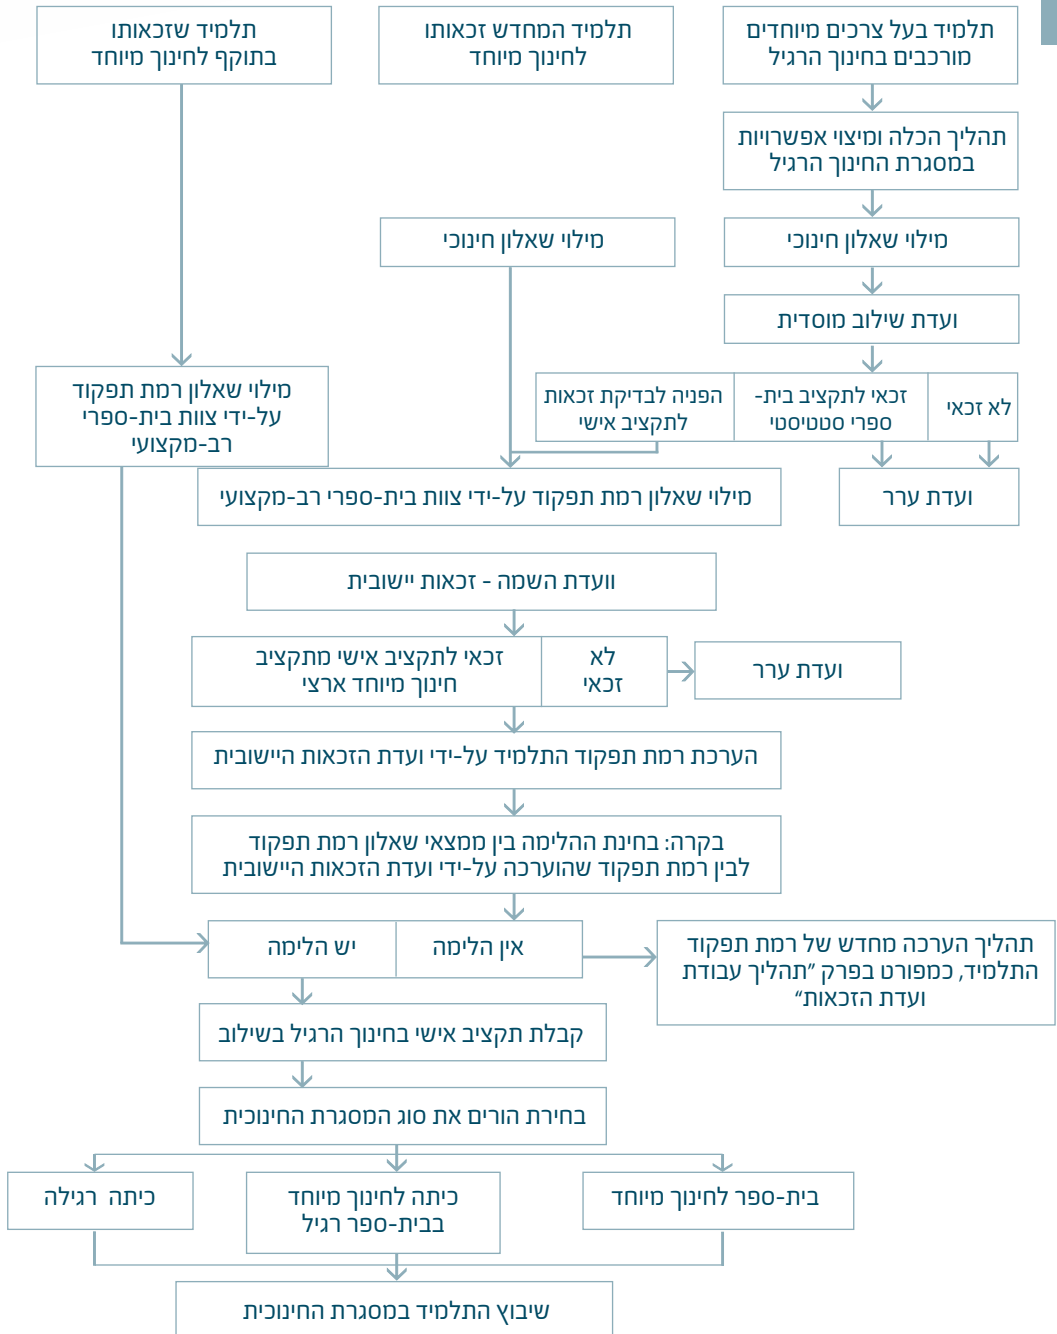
תלמיד בעל צרכים מיוחדים מורכבים בחינוך הרגיל

תלמיד המחדש זכאותו לחינוך מיוחד

תלמיד שזכאותו בתוקף לחינוך מיוחד

תהליך הכלה ומיצוי אפשרויות במסגרת החינוך הרגיל

מילוי שאלון חינוכי

מילוי שאלון חינוכי

ועדת שילוב מוסדית

לא זכאי

זכאי לתקציב בית-ספרי סטטיסטי

הפניה לבדיקת זכאות לתקציב אישי

מילוי שאלון רמת תפקוד על-ידי צוות בית-ספרי רב-מקצועי

ועדת ערר

מילוי שאלון רמת תפקוד על-ידי צוות בית-ספרי רב-מקצועי

וועדת השמה - זכאות יישובית

זכאי לתקציב אישי מתקציב חינוך מיוחד ארצי

לא זכאי

ועדת ערר

הערכת רמת תפקוד התלמיד על-ידי ועדת הזכאות היישובית

בקרה: בחינת ההלימה בין ממצאי שאלון רמת תפקוד לבין רמת תפקוד שהוערכה על-ידי ועדת הזכאות היישובית

יש הלימה

אין הלימה

תהליך הערכה מחדש של רמת תפקוד התלמיד, כמפורט בפרק "תהליך עבודת ועדת הזכאות"

קבלת תקציב אישי בחינוך הרגיל בשילוב

בחירת הורים את סוג המסגרת החינוכית

בית-ספר לחינוך מיוחד

כיתה לחינוך מיוחד בבית-ספר רגיל

כיתה רגילה

שיבוץ התלמיד במסגרת החינוכית